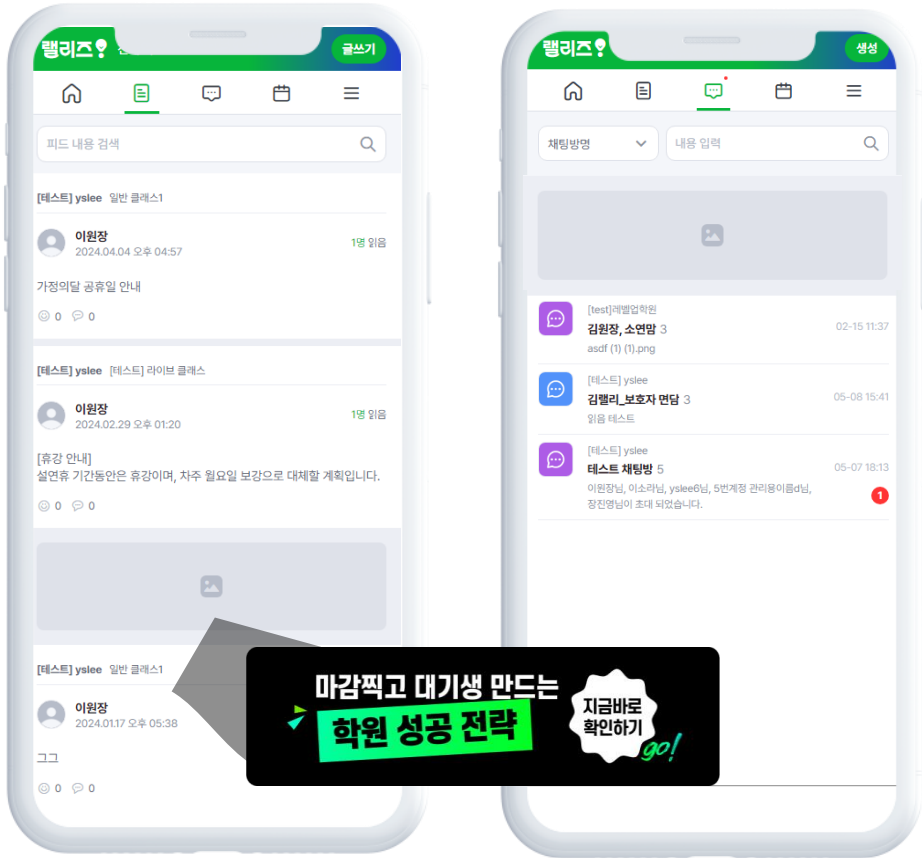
랠리즈

글쓰기

피드 내용 검색

[테스트] yslee 일반 클래스1

이원장
2024.04.04 오후 04:57
1명 읽음

가정의달 공휴일 안내

0 0

[테스트] yslee [테스트] 라이브 클래스

이원장
2024.02.29 오후 01:20
1명 읽음

[휴강 안내]
설연휴 기간동안은 휴강이며, 차주 월요일 보강으로 대체할 계획입니다.

0 0

[테스트] yslee 일반 클래스1

이원장
2024.01.17 오후 05:38

ㄱㄱ

0 0

랠리즈

생성

채팅방명

내용 입력

[test]레벨업학원
김원장, 소연맘 3
asdf (1) (1).png
02-15 11:37

[테스트] yslee
김랠리_보호자 면담 3
읽음 테스트
05-08 15:41

[테스트] yslee
테스트 채팅방 5
이원장님, 이소라님, yslee6님, 5번계정 관리용이름d님, 장진영님이 초대 되었습니다.
05-07 18:13
1

마감찍고 대기생 만드는
학원 성공 전략
지금바로 확인하기
go!